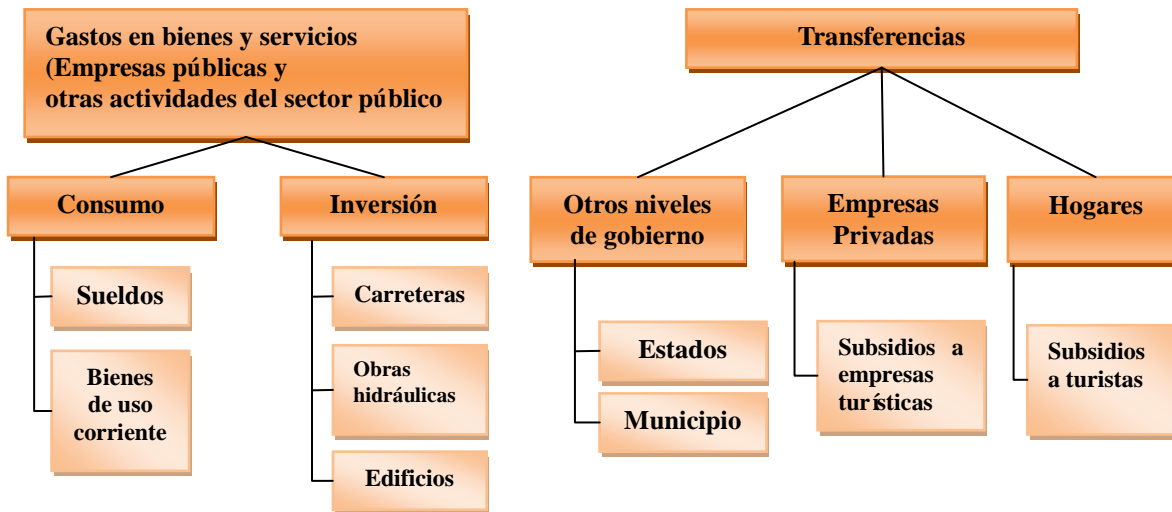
Gastos en bienes y servicios (Empresas públicas y otras actividades del sector público

Consumo

Sueldos

Bienes de uso corriente

Inversión

Carreteras

Obras hidráulicas

Edificios

Transferencias

Otros niveles de gobierno

Estados

Municipio

Empresas Privadas

Subsidios a empresas turísticas

Hogares

Subsidios a turistas